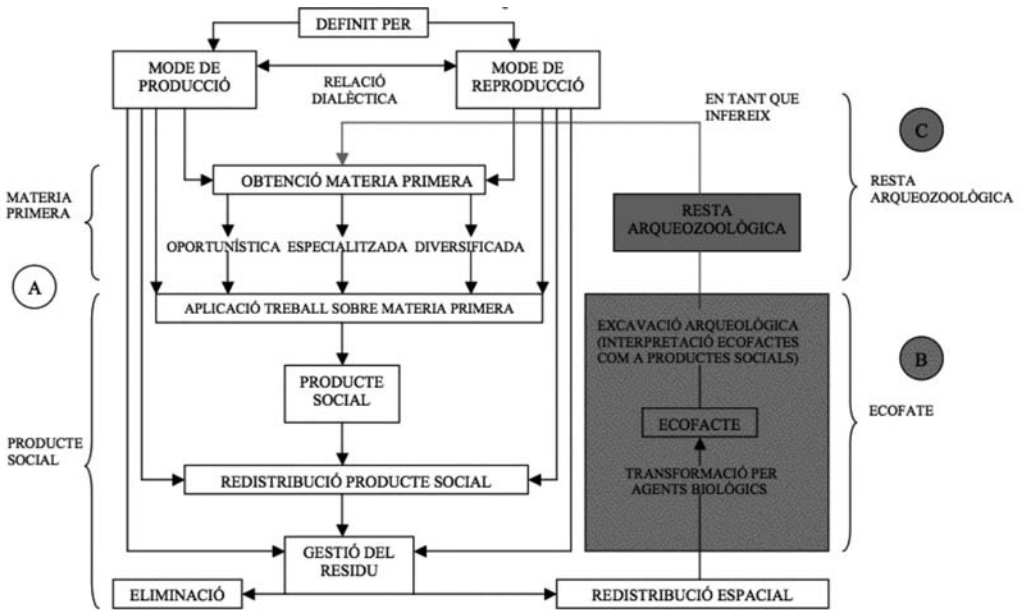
DEFINIT PER

MODE DE PRODUCCIÓ

RELACIÓ DIALÈCTICA

MODE DE REPRODUCCIÓ

EN TANT QUE INFEREIX

C

RESTA ARQUEOZOOLÒGICA

MATERIA PRIMERA

OBTENCIÓ MATERIA PRIMERA

OPORTUNÍSTICA ESPECIALITZADA DIVERSIFICADA

RESTA ARQUEOZOOLÒGICA

A

APLICACIÓ TREBALL SOBRE MATERIA PRIMERA

EXCAVACIÓ ARQUEOLÒGICA (INTERPRETACIÓ ECOFACTES COM A PRODUCTES SOCIALS)

B

PRODUCTE SOCIAL

ECOFATE

PRODUCTE SOCIAL

ECOFACTE

TRANSFORMACIÓ PER AGENTS BIOLÒGICS

REDISTRIBUCIÓ PRODUCTE SOCIAL

GESTIÓ DEL RESIDU

ELIMINACIÓ

REDISTRIBUCIÓ ESPACIAL